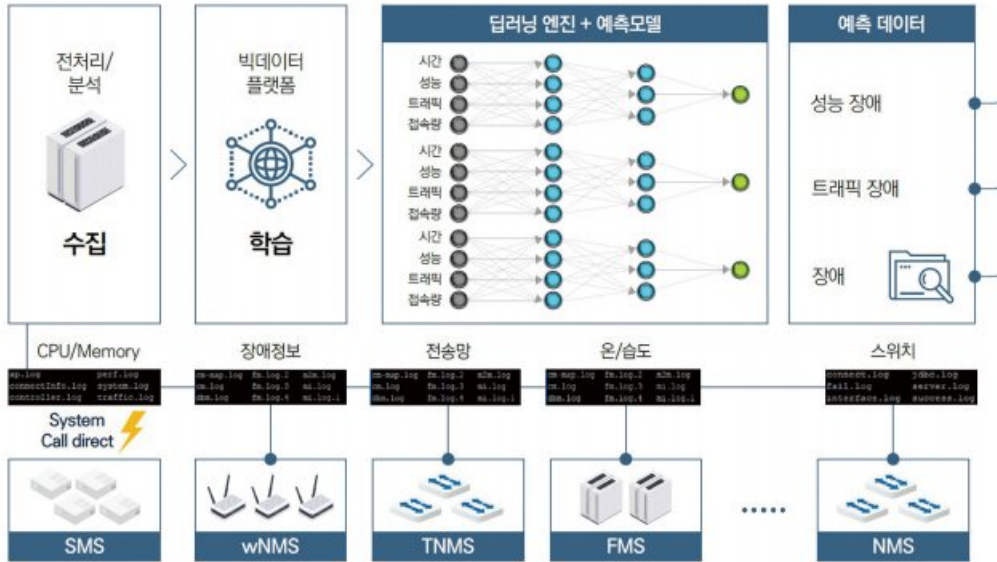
전처리/
분석

수집

빅데이터
플랫폼

학습

딥러닝 엔진 + 예측모델

시간
성능
트래픽
접속량

시간
성능
트래픽
접속량

시간
성능
트래픽
접속량

예측 데이터

성능 장애

트래픽 장애

장애

CPU/Memory

| ap.log | perf.log |
|---|---|
| connectInfo.log | system.log |
| controller.log | traffic.log |

System
Call direct

장애정보

| cm-map.log | fm.log.2 | m2m.log |
|---|---|---|
| cm.log | fm.log.3 | mi.log |
| dbm.log | fm.log.4 | mi.log.1 |

전송망

| cm-map.log | fm.log.2 | m2m.log |
|---|---|---|
| cm.log | fm.log.3 | mi.log |
| dbm.log | fm.log.4 | mi.log.1 |

온/습도

| cm-map.log | fm.log.2 | m2m.log |
|---|---|---|
| cm.log | fm.log.3 | mi.log |
| dbm.log | fm.log.4 | mi.log.1 |

스위치

| connect.log | jdbc.log |
|---|---|
| fail.log | server.log |
| interface.log | success.log |

SMS

wNMS

TNMS

FMS

NMS